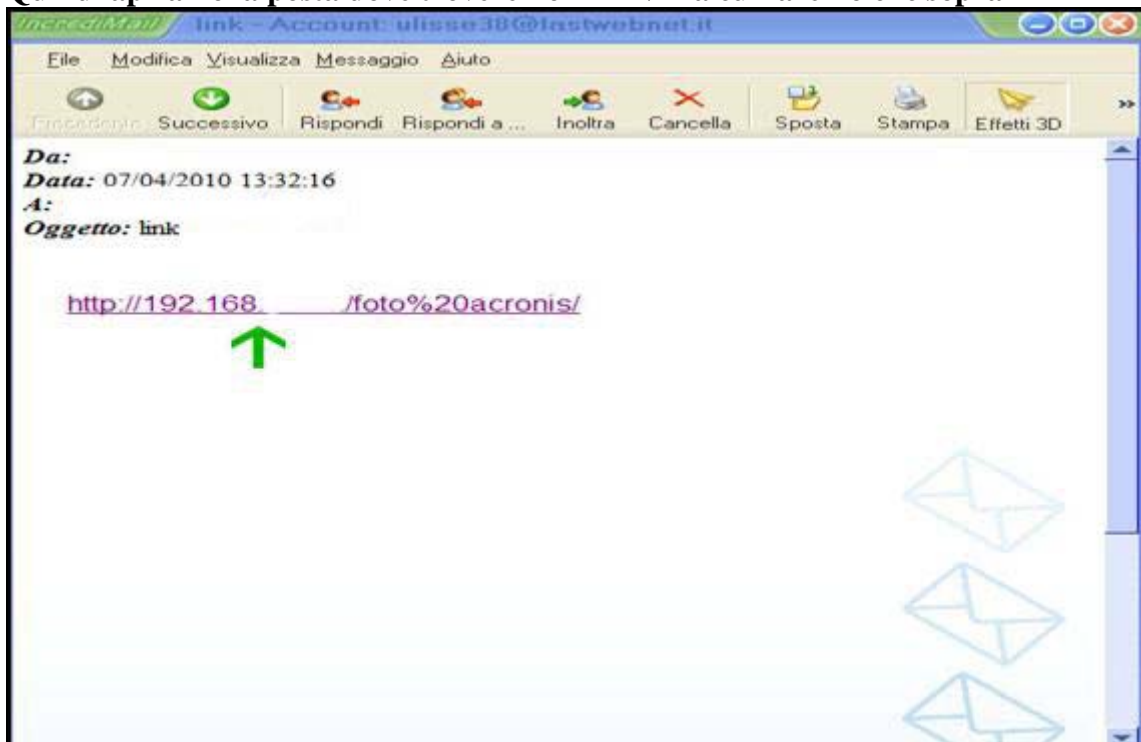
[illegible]

IncrediMail link - Account: ulisse38@fastwebnet.it

File Modifica Visualizza Messaggio Aiuto

Precedente Successivo Rispondi Rispondi a ... Inoltra Cancella Sposta Stampa Effetti 3D »

Da:
Data: 07/04/2010 13:32:16
A:
Oggetto: link

http://192.168. /foto%20acronis/